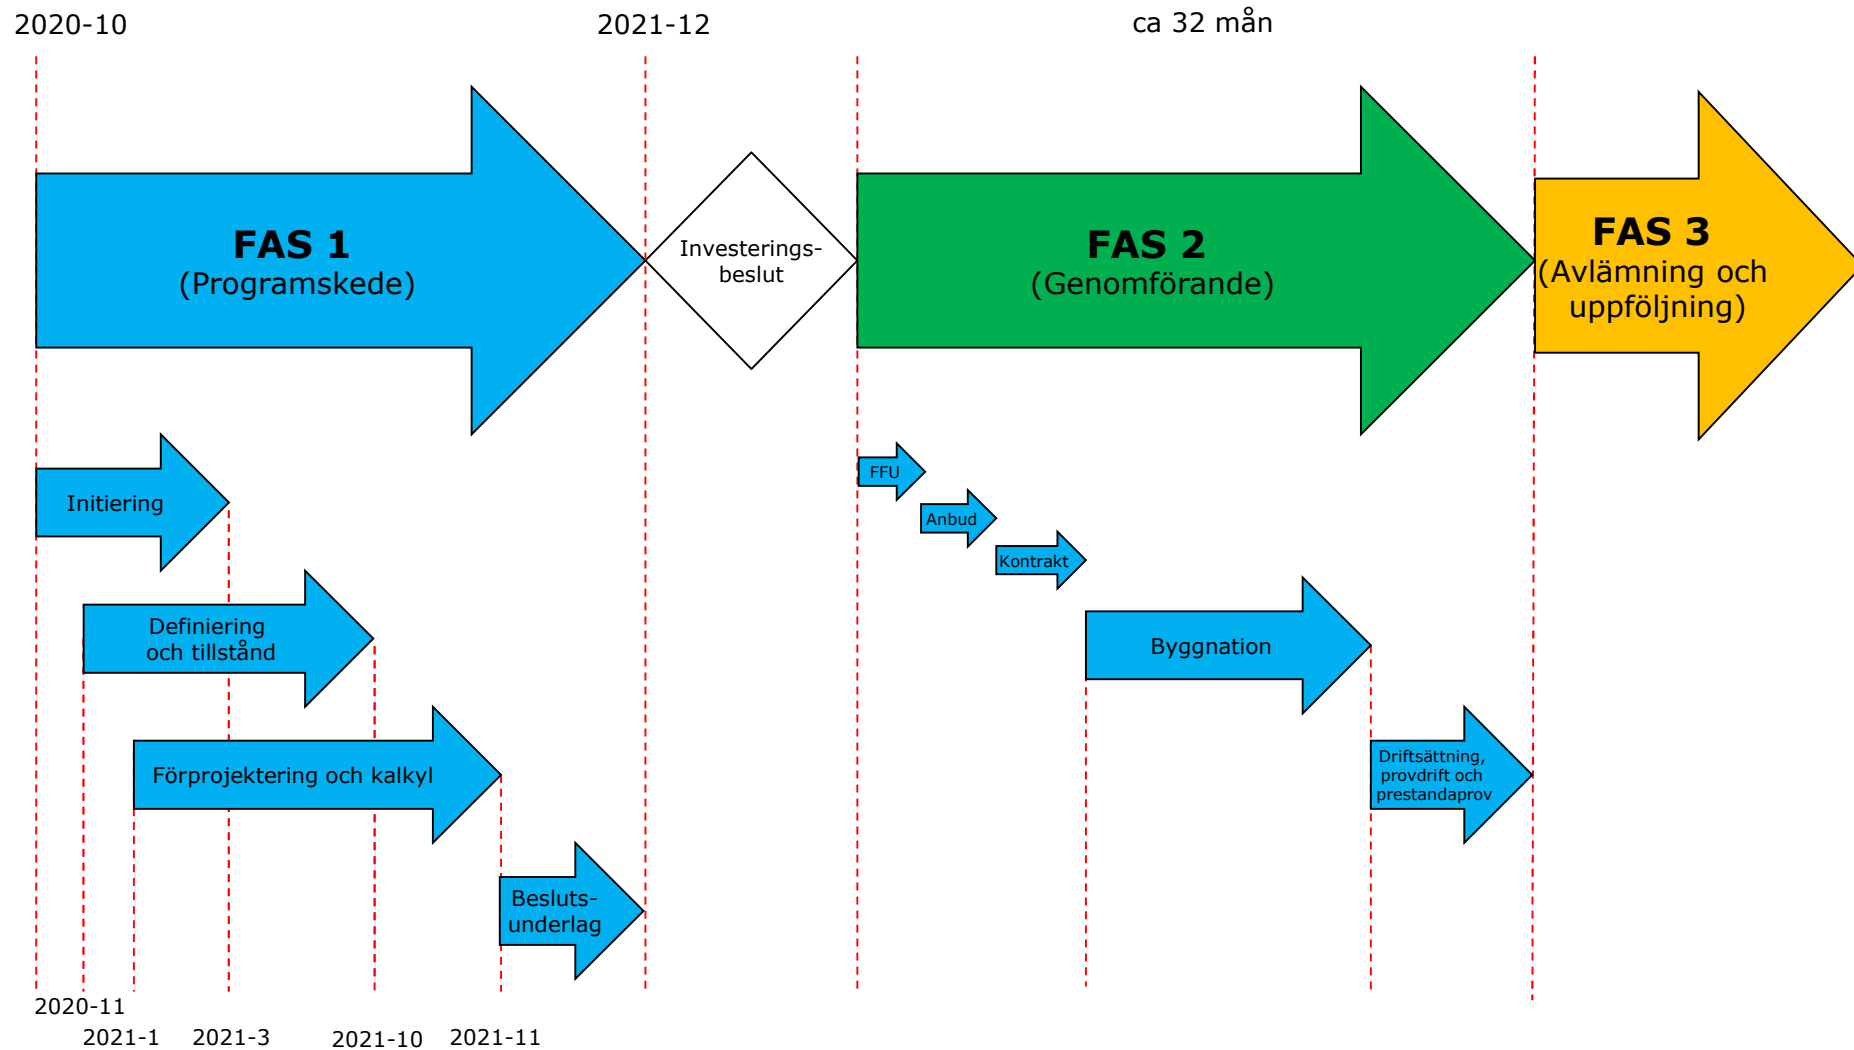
2020-10

2021-12

ca 32 mån

FAS 1
(Programskede)

Investerings-
beslut

FAS 2
(Genomförande)

FAS 3
(Avlämning och uppföljning)

Initiering

Definiering och tillstånd

Förprojektering och kalkyl

Besluts-
underlag

FFU

Anbud

Kontrakt

Byggnation

Driftsättning, provdrift och prestandaprov

2020-11

2021-1

2021-3

2021-10

2021-11